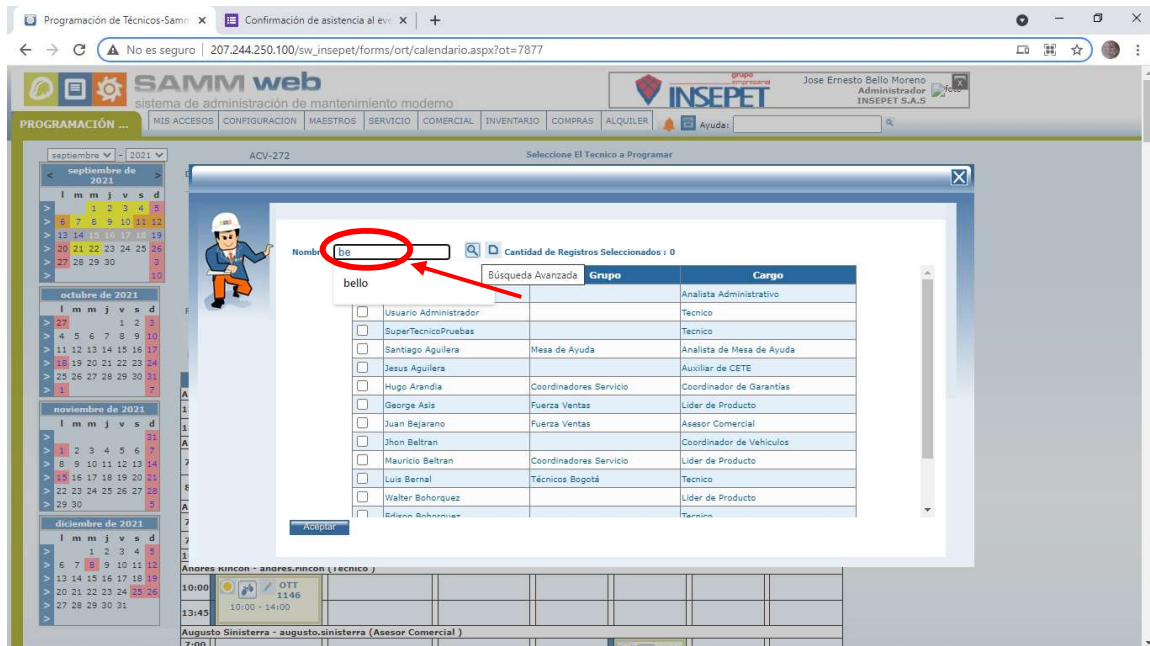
Programación de Técnicos-Samm ×
Confirmación de asistencia al eve ×
+

No es seguro | 207.244.250.100/sw_insepet/forms/ort/calendario.aspx?ot=7877

SAMM web
sistema de administración de mantenimiento moderno
PROGRAMACIÓN ...
MIS ACCESOS | CONFIGURACION | MAESTROS | SERVICIO | COMERCIAL | INVENTARIO | COMPRAS | ALQUILER
Ayuda:
grupo empresarial
INSEPET
Jose Ernesto Bello Moreno
Administrador
INSEPET S.A.S
foto

septiembre - 2021
ACV-272
Seleccione El Tecnico a Programar

septiembre de 2021
l m m j v s d
1 2 3 4 5
6 7 8 9 10 11 12
13 14 15 16 17 18 19
20 21 22 23 24 25 26
27 28 29 30

octubre de 2021
l m m j v s d
1 2 3
4 5 6 7 8 9 10
11 12 13 14 15 16 17
18 19 20 21 22 23 24
25 26 27 28 29 30 31

noviembre de 2021
l m m j v s d
1 2 3 4 5 6 7
8 9 10 11 12 13 14
15 16 17 18 19 20 21
22 23 24 25 26 27 28
29 30

diciembre de 2021
l m m j v s d
1 2 3 4 5
6 7 8 9 10 11 12
13 14 15 16 17 18 19
20 21 22 23 24 25 26
27 28 29 30 31

Nombre be
Cantidad de Registros Seleccionados : 0
Búsqueda Avanzada
bello

| | Nombre | Grupo | Cargo |
|---|---|---|---|
| | | | Analista Administrativo |
| ☐ | Usuario Administrador | | Tecnico |
| ☐ | SuperTecnicoPruebas | | Tecnico |
| ☐ | Santiago Aguilera | Mesa de Ayuda | Analista de Mesa de Ayuda |
| ☐ | Jesus Aguilera | | Auxiliar de CETE |
| ☐ | Hugo Arandia | Coordinadores Servicio | Coordinador de Garantías |
| ☐ | George Asis | Fuerza Ventas | Lider de Producto |
| ☐ | Juan Bejarano | Fuerza Ventas | Asesor Comercial |
| ☐ | Jhon Beltran | | Coordinador de Vehiculos |
| ☐ | Mauricio Beltran | Coordinadores Servicio | Lider de Producto |
| ☐ | Luis Bernal | Técnicos Bogotá | Tecnico |
| ☐ | Walter Bohorquez | | Lider de Producto |
| ☐ | Edison Bohorquez | | Tecnico |

Aceptar

Andres Rincon - andres.rincon (Tecnico)
10:00
OTT 1146
10:00 - 14:00
13:45
Augusto Sinisterra - augusto.sinisterra (Asesor Comercial)
7:00